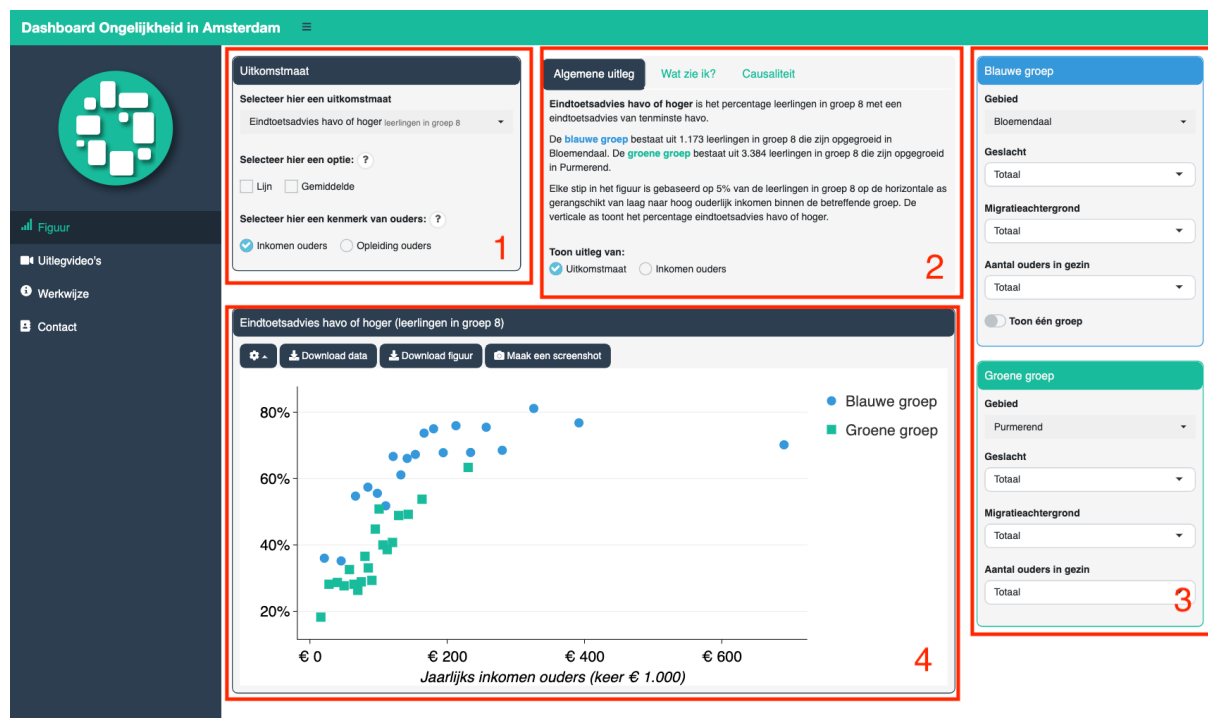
Dashboard Ongelijkheid in Amsterdam ≡

Figuur
Uitlegvideo's
Werkwijze
Contact

Uitkomstmaat
Selecteer hier een uitkomstmaat
Eindtoetsadvies havo of hoger leerlingen in groep 8
Selecteer hier een optie: ?
Lijn
Gemiddelde
Selecteer hier een kenmerk van ouders: ?
Inkomen ouders
Opleiding ouders
1

Algemene uitleg
Wat zie ik?
Causaliteit

Eindtoetsadvies havo of hoger is het percentage leerlingen in groep 8 met een eindtoetsadvies van tenminste havo.

De blauwe groep bestaat uit 1.173 leerlingen in groep 8 die zijn opgegroeid in Bloemendaal. De groene groep bestaat uit 3.384 leerlingen in groep 8 die zijn opgegroeid in Purmerend.

Elke stip in het figuur is gebaseerd op 5% van de leerlingen in groep 8 op de horizontale as gerangschikt van laag naar hoog ouderlijk inkomen binnen de betreffende groep. De verticale as toont het percentage eindtoetsadvies havo of hoger.

Toon uitleg van:
Uitkomstmaat
Inkomen ouders
2

Blauwe groep
Gebied
Bloemendaal
Geslacht
Totaal
Migratieachtergrond
Totaal
Aantal ouders in gezin
Totaal
Toon één groep

Groene groep
Gebied
Purmerend
Geslacht
Totaal
Migratieachtergrond
Totaal
Aantal ouders in gezin
Totaal
3

Eindtoetsadvies havo of hoger (leerlingen in groep 8)
Download data
Download figuur
Maak een screenshot

Blauwe groep
Groene groep
80%
60%
40%
20%
€ 0
€ 200
€ 400
€ 600
Jaarlijks inkomen ouders (keer € 1.000)
4